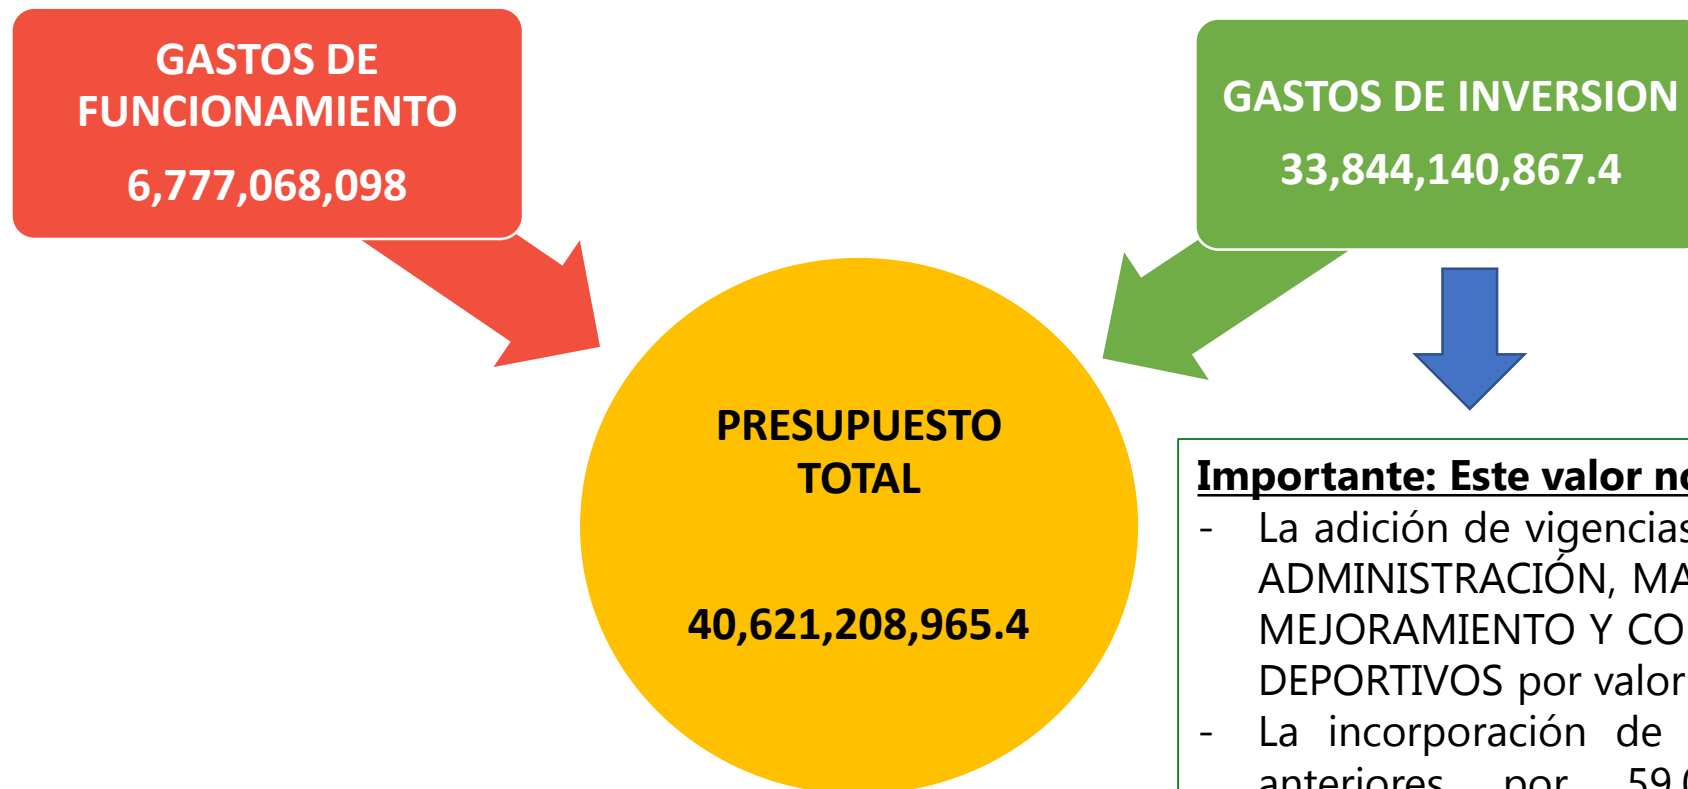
GASTOS DE FUNCIONAMIENTO

6,777,068,098

GASTOS DE INVERSION

33,844,140,867.4

PRESUPUESTO TOTAL

40,621,208,965.4

Importante: Este valor n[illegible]

- La adición de vigencias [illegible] ADMINISTRACIÓN, MA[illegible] MEJORAMIENTO Y CO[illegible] DEPORTIVOS por valor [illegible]

- La incorporación de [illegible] anteriores por 59.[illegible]